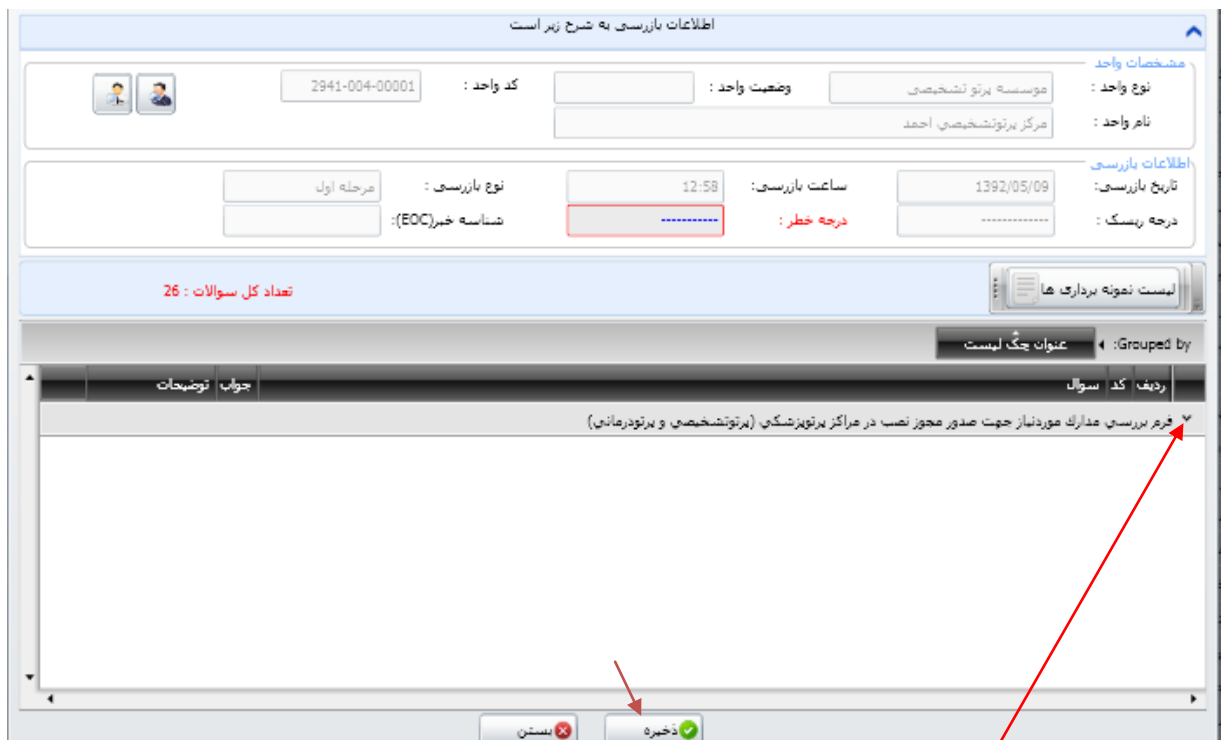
اطلاعات بازرسی به شرح زیر است

مشخصات واحد

نوع واحد : موسسه پرتو تشخیصی

وضعیت واحد :

کد واحد : 2941-004-00001

نام واحد : مرکز پرتوتشخیصی احمد

اطلاعات بازرسی

تاریخ بازرسی: 1392/05/09

ساعت بازرسی: 12:58

نوع بازرسی : مرحله اول

درجه ریسک : -------------

درجه خطر : -----------

شناسه خبر(EOC):

لیست نمونه برداری ها

تعداد کل سوالات : 26

Grouped by: عنوان چک لیست

| ردیف | کد | سوال | جواب | توضیحات |
|---|---|---|---|---|

فرم بررسی مدارک موردنیاز جهت صدور مجوز نصب در مراکز پرتوپزشکی (پرتوتشخیصی و پرتودرمانی)

ذخیره

بستن